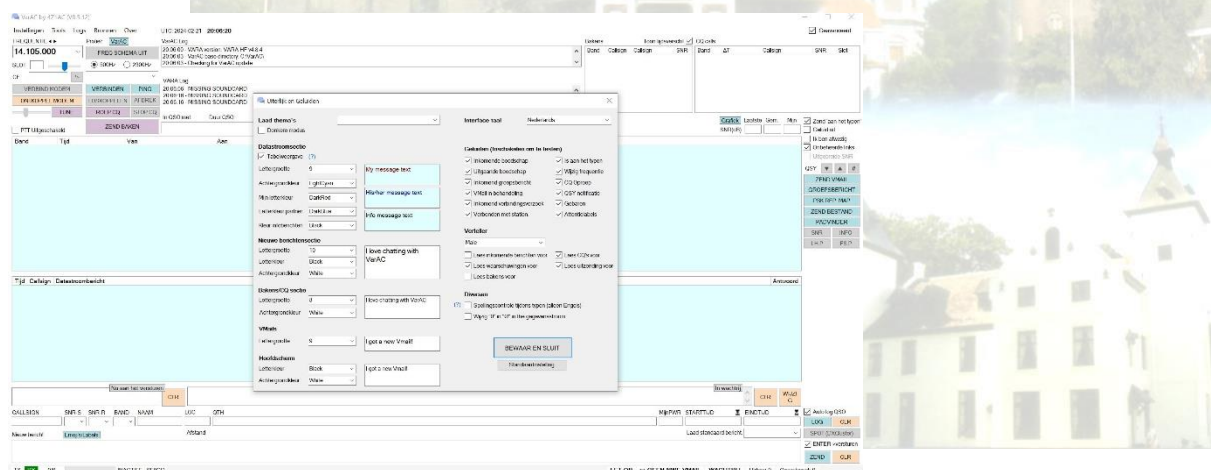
VarAC by KF4AC (V8.5.12)

Instellingen Tools Logs Bronnen Over

FREQUENTIE ◂▸ Proxies: VarAC

14.105.000

FREQ SCHEMA UIT

SLOT

◉ 500Hz ◯ 2300Hz

VERBIND ROEPN

VERBINDEN

PING

UITGEBREID MODEM

ONDERTEKEN

FTT Uitgeschakeld

Band Tijd Van Aan

UTC: 2024-02-21 20:08:20

VarAC Log

20:06:03 - VARA version: VARA HF v4.8.4

20:06:03 - VarAC base directory: C:\VarAC

20:06:03 - Checking for VarAC update

VARA Log

20:05:06 - MISSING SOUNDCARD

20:05:18 - MISSING SOUNDCARD

20:05:18 - MISSING SOUNDCARD

In QSO met Duur QSO

ZEND BAKEN

Gebruiker Interval gestelde ☑ CQ-oproep

Band Callsign Callsign SNR Band AT Callsign SNR Slot

☑ Geanimeerd

Grafiek Laatste Gem. Min ☑ Zend aan het typen

SNR(dB) ☐ Chat actief

☐ Niet afwezig

☑ Onbekende links

☐ Uitgebreide SNR

QSY

ZEND VMAIL

GROEPSBERICHT

ZEND BESTAND

FACHMEL

Uiterlijk en Geluiden

Laad thema's

☐ Donkere modus

Datastroomsectie

☑ Tabelweergave (?)

Lettergrootte 9

Achtergrondkleur LightCyan

Mijn letterkleur DarkRed

Letterkleur gesprekspartner DarkBlue

Kleur infoberichten Black

My message text

His/her message text

Info message text

Nieuwe berichtensectie

Lettergrootte 10

Letterkleur Black

Achtergrondkleur White

I love chatting with VarAC

Baken/CQ sectie

Lettergrootte 8

Achtergrondkleur White

I love chatting with VarAC

VMails

Lettergrootte 9

I got a new Vmail!

Hoofdscherm

Letterkleur Black

Achtergrondkleur White

I got a new Vmail!

Interface taal Nederlands

Geluiden (Geluidsclips aan te leggen)

☑ Inkomende boodschap

☑ Is aan het typen

☑ Uitgaande boodschap

☑ Wijzig frequentie

☑ Inkomend groepsbericht

☑ CQ Oproep

☑ VMail in behandeling

☑ QSY notificatie

☑ Inkomend verbindingverzoek

☑ Gebaren

☑ Verbonden met station

☑ Afbeeldabele

Verteller

Male

☐ Lees inkomende berichten voor

☑ Lees CQ's voor

☑ Lees waarschuwingen voor

☐ Lees uitzending voor

☐ Lees bakens voor

Diversen

(?) ☐ Spellingscontrole tijdens typen (alleen Engels)

☐ Wijzig "Ø" in "0" in de gegevensstroom

BEWAAR EN SLUIT

Standaardinstelling

Tijd Callsign Datastroombericht

Antwoord

Nu aan het versturen

CLR

In wachtrij

CLR

CALLSIGN SNR-S SNR-R BAND NAAM LOC QTH

Mijn PWR STARTTIJD EINDTIJD

☑ Auto log QSO

LOG CLR

Nieuw bericht

Afstand

Laad standaard bericht

☑ ENTER =versturen

ZEND CLR